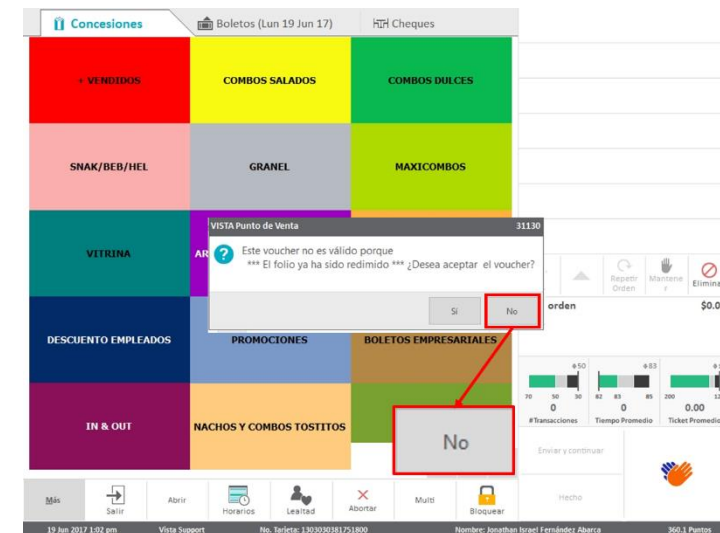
Concesiones
Boletos (Lun 19 Jun 17)
Cheques

+ VENDIDOS
COMBOS SALADOS
COMBOS DULCES
SNAK/BEB/HEL
GRANEL
MAXICOMBOS
VITRINA
AR
DESCUENTO EMPLEADOS
PROMOCIONES
BOLETOS EMPRESARIALES
IN & OUT
NACHOS Y COMBOS TOSTITOS

VISTA Punto de Venta
31130
Este voucher no es válido porque
*** El folio ya ha sido redimido *** ¿Desea aceptar el voucher?
Si
No

No

Repetir Orden
Mantener
Elimina
orden
$0.0
50
83
70
50
30
82
83
85
200
0
0
0.00
#Transacciones
Tiempo Promedio
Ticket Promedio
Enviar y continuar
Hecho

Más
Salir
Abrir
Horarios
Lealtad
Abortar
Multi
Bloquear

19 Jun 2017 1:02 pm
Vista Support
No. Tarjeta: 1303030381751800
Nombre: Jonathan Israel Fernández Abarca
360.1 Puntos